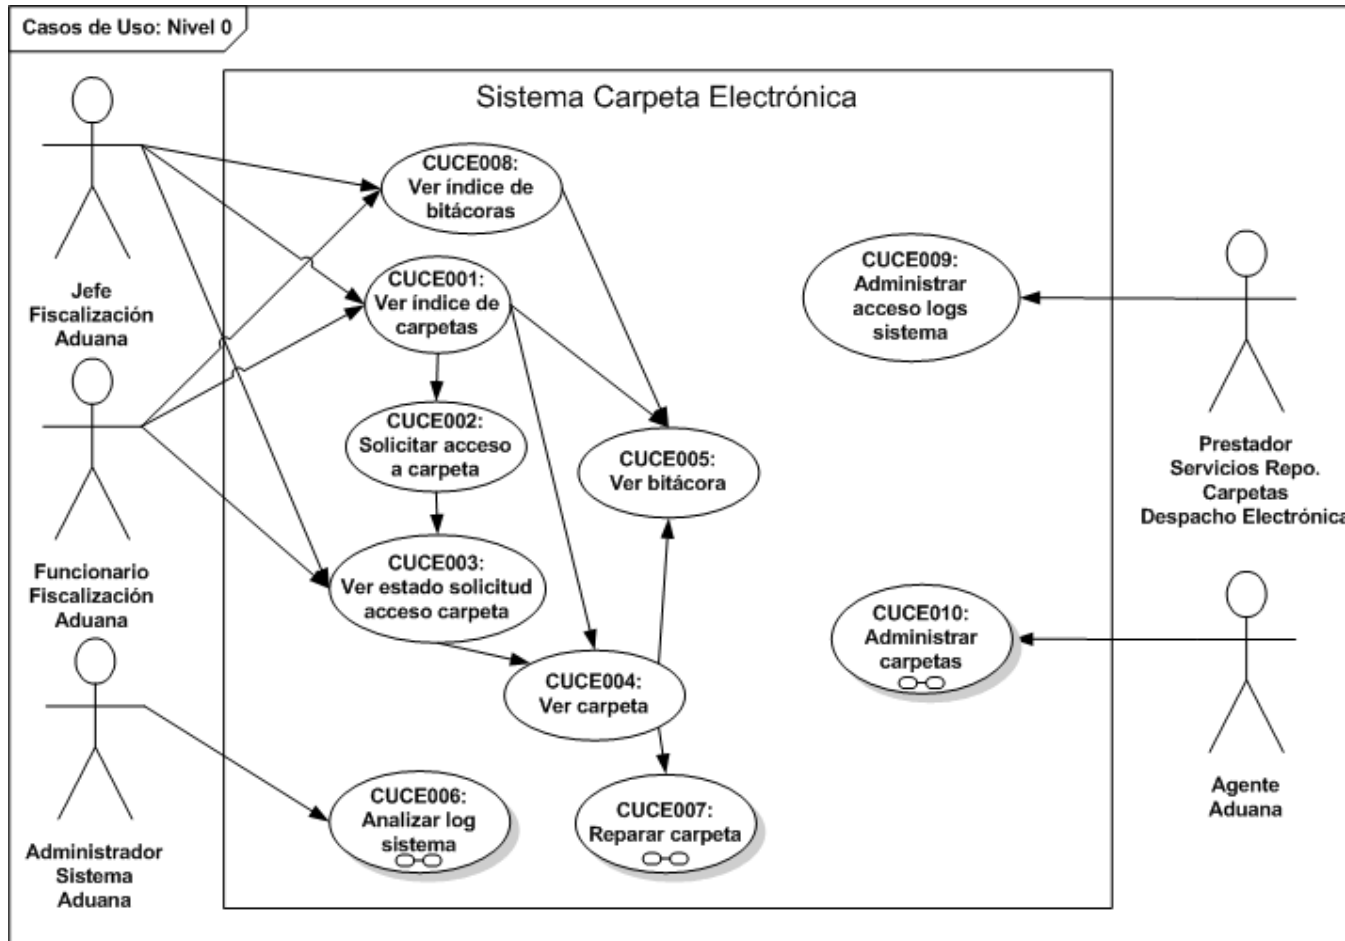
Casos de Uso: Nivel 0

Sistema Carpeta Electrónica

Jefe Fiscalización Aduana

Funcionario Fiscalización Aduana

Administrador Sistema Aduana

CUCE008: Ver índice de bitácoras

CUCE001: Ver índice de carpetas

CUCE002: Solicitar acceso a carpeta

CUCE003: Ver estado solicitud acceso carpeta

CUCE004: Ver carpeta

CUCE005: Ver bitácora

CUCE006: Analizar log sistema

CUCE007: Reparar carpeta

CUCE009: Administrar acceso logs sistema

CUCE010: Administrar carpetas

Prestador Servicios Repo. Carpetas Despacho Electrónica

Agente Aduana